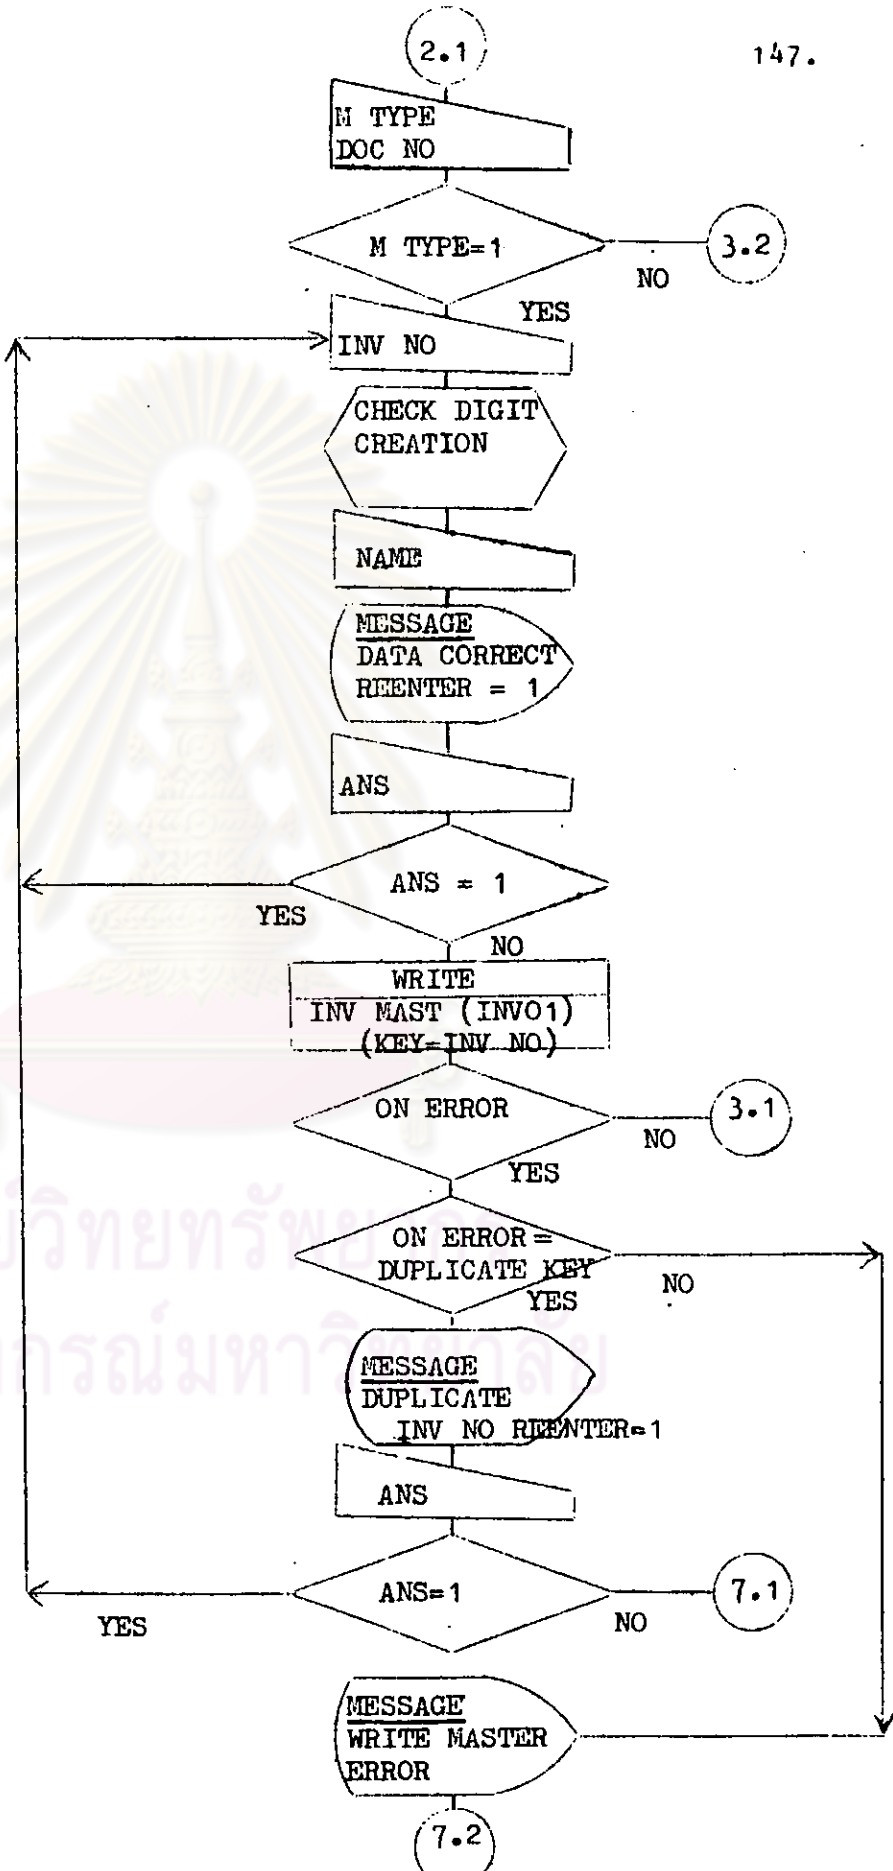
147.

2.1

M TYPE
DOC NO

M TYPE=1

NO

3.2

YES

INV NO

CHECK DIGIT
CREATION

NAME

MESSAGE
DATA CORRECT
REENTER = 1

ANS

ANS = 1

YES

NO

WRITE
INV MAST (INVO1)
(KEY=INV NO)

ON ERROR

NO

3.1

YES

ON ERROR =
DUPLICATE KEY

NO

YES

MESSAGE
DUPLICATE
INV NO REENTER=1

ANS

ANS=1

YES

NO

7.1

MESSAGE
WRITE MASTER
ERROR

7.2